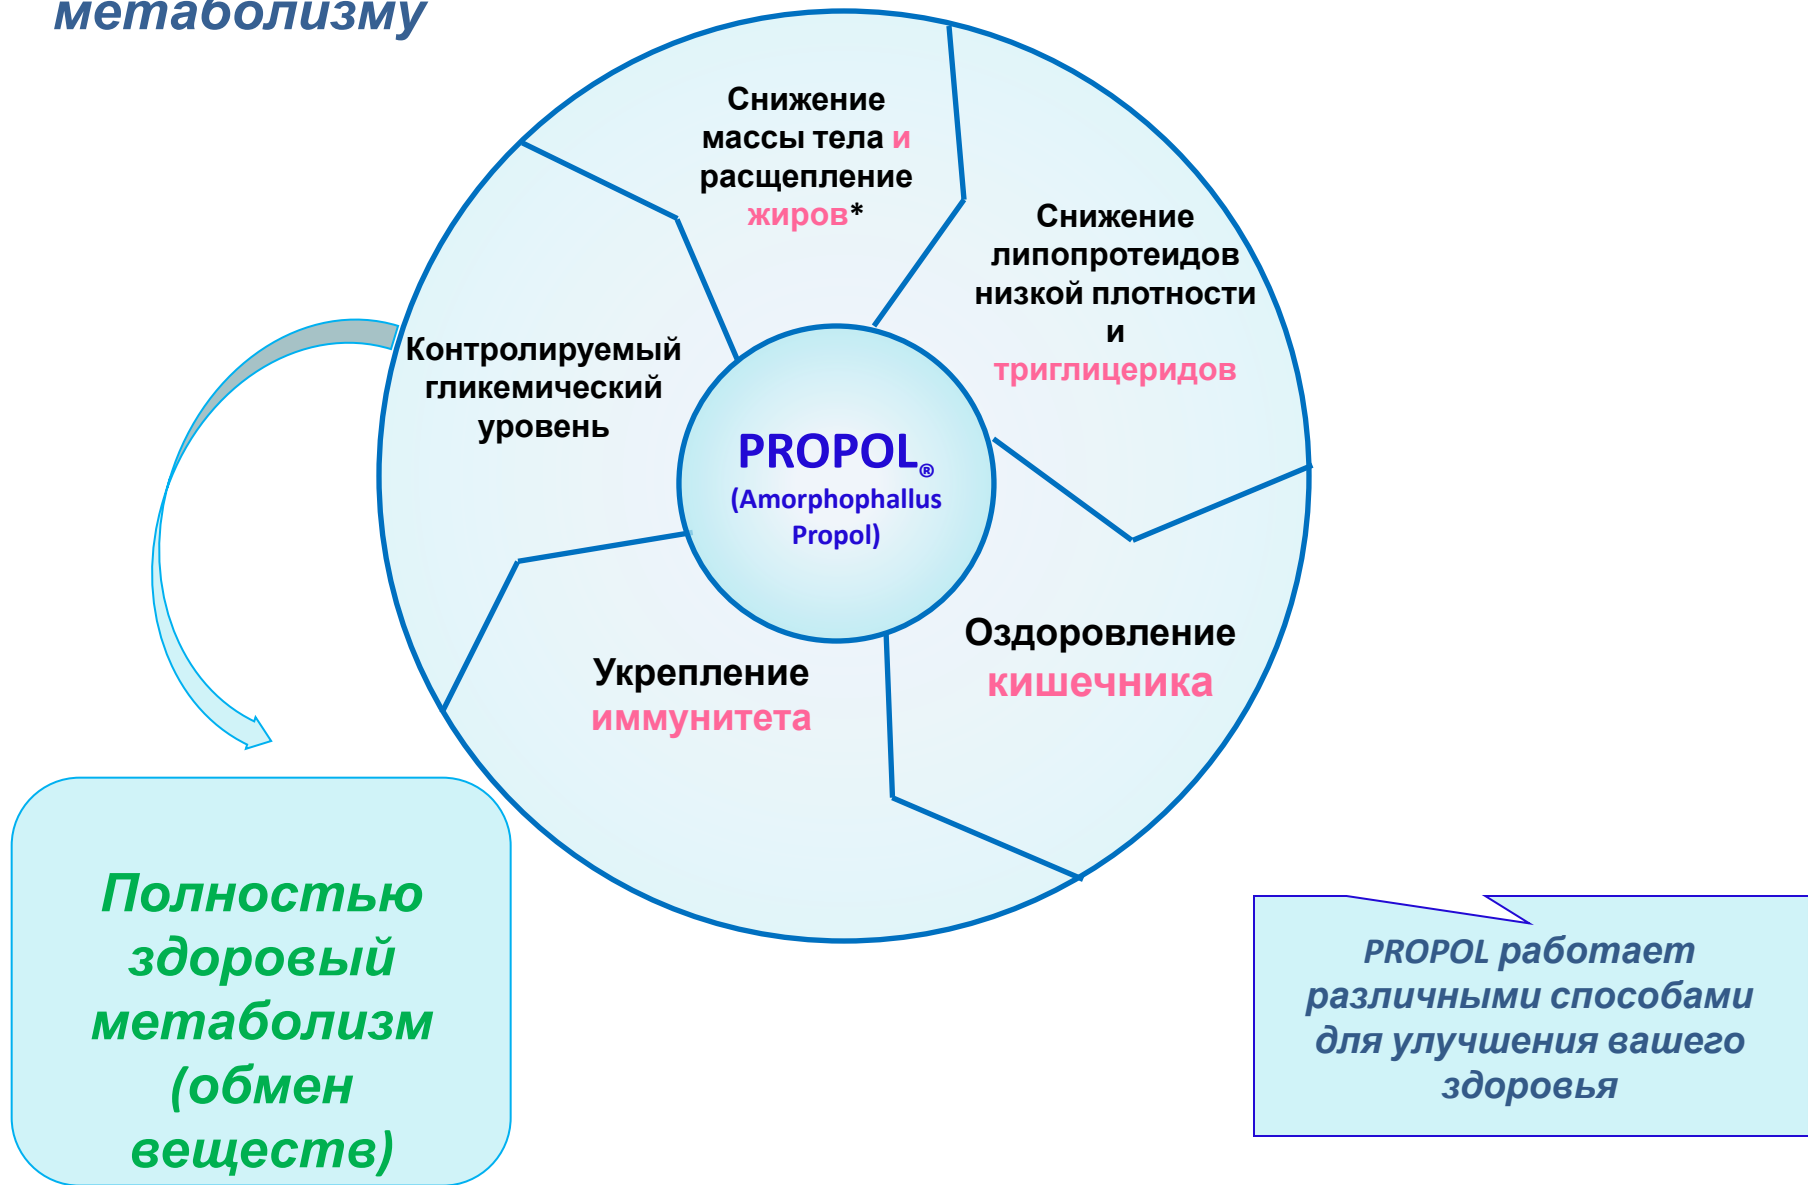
метаболизму

Снижение массы тела и расщепление жиров*

Снижение липопротеидов низкой плотности и триглицеридов

Контролируемый гликемический уровень

PROPOL®
(Amorphophallus Propol)

Оздоровление кишечника

Укрепление иммунитета

Полностью здоровый метаболизм (обмен веществ)

PROPOL работает различными способами для улучшения вашего здоровья